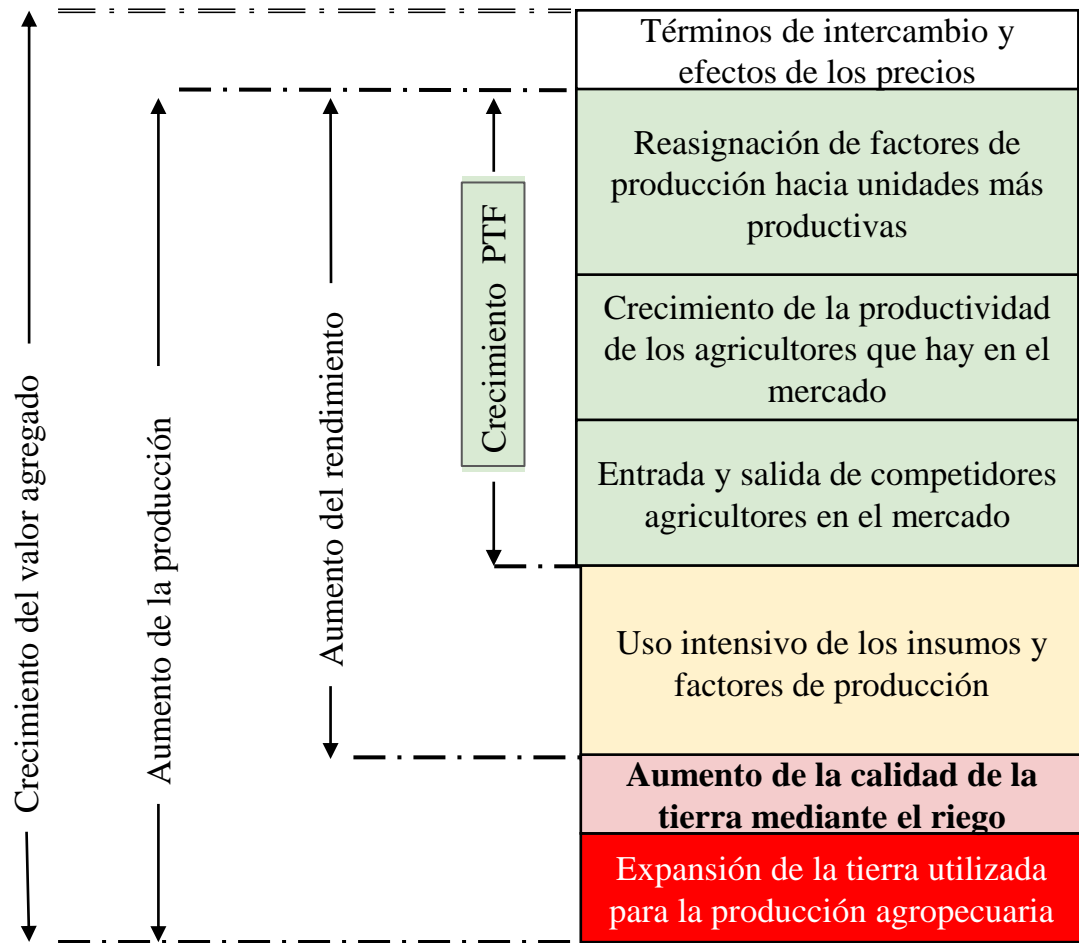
Crecimiento del valor agregado

Aumento de la producción

Aumento del rendimiento

Crecimiento PTF

Términos de intercambio y efectos de los precios

Reasignación de factores de producción hacia unidades más productivas

Crecimiento de la productividad de los agricultores que hay en el mercado

Entrada y salida de competidores agricultores en el mercado

Uso intensivo de los insumos y factores de producción

**Aumento de la calidad de la tierra mediante el riego**

Expansión de la tierra utilizada para la producción agropecuaria